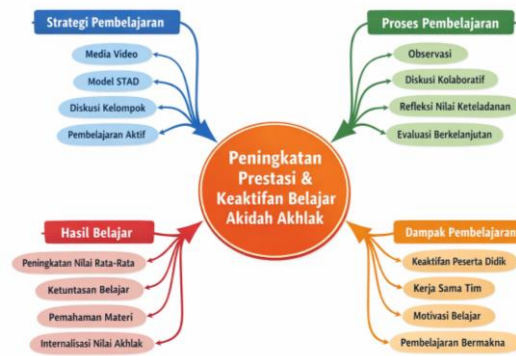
Strategi Pembelajaran

Media Video

Model STAD

Diskusi Kelompok

Pembelajaran Aktif

Proses Pembelajaran

Observasi

Diskusi Kolaboratif

Refleksi Nilai Keteladanan

Evaluasi Berkelanjutan

Peningkatan Prestasi & Keaktifan Belajar Akidah Akhlak

Hasil Belajar

Peningkatan Nilai Rata-Rata

Ketuntasan Belajar

Pemahaman Materi

Internalisasi Nilai Akhlak

Dampak Pembelajaran

Keaktifan Peserta Didik

Kerja Sama Tim

Motivasi Belajar

Pembelajaran Bermakna